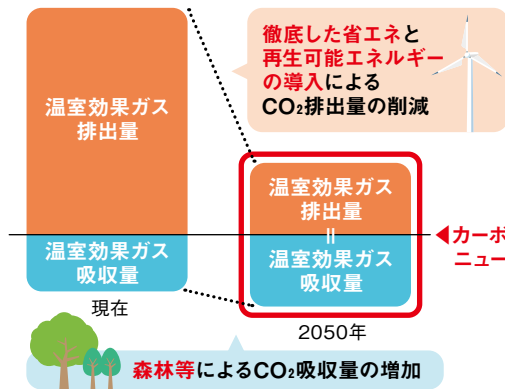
温室効果ガス
排出量

温室効果ガス
吸収量

現在

徹底した省エネと
再生可能エネルギー
の導入による
$CO_2$排出量の削減

温室効果ガス
排出量
=
温室効果ガス
吸収量

2050年

◀カーボ
ニュー

森林等による$CO_2$吸収量の増加